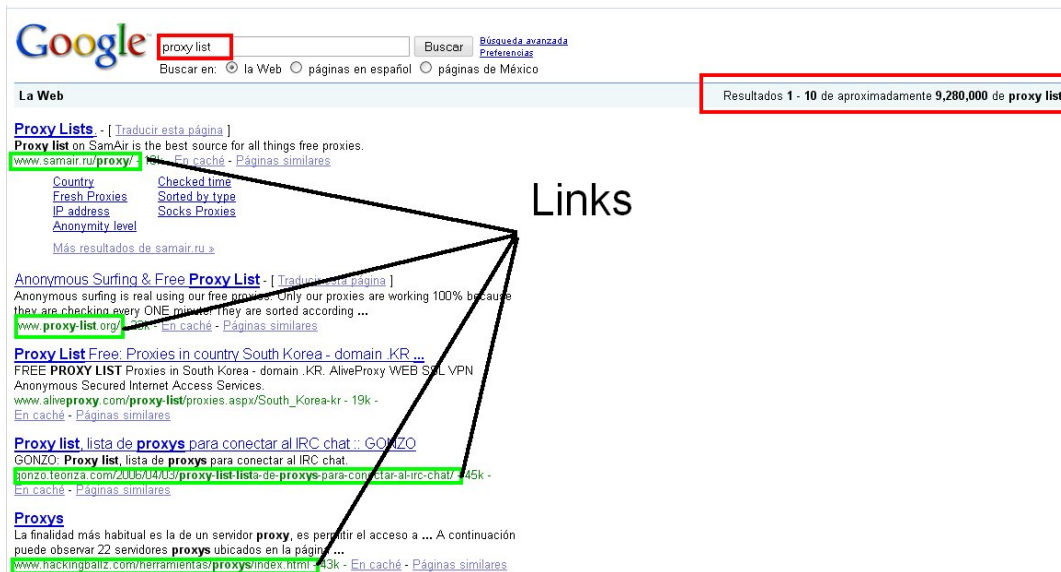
Google proxy list Buscar Búsqueda avanzada Preferencias
Buscar en: la Web páginas en español páginas de México

La Web

Resultados 1 - 10 de aproximadamente 9,280,000 de proxy list

Proxy Lists - [ Traducir esta página ]
Proxy list on SamAir is the best source for all things free proxies.
www.samair.ru/proxy/ - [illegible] - En caché - Páginas similares

Country
Fresh Proxies
IP address
Anonymity level
Checked time
Sorted by type
Socks Proxies

Más resultados de samair.ru »

Links

Anonymous Surfing & Free Proxy List - [ Traducir esta página ]
Anonymous surfing is real using our free proxies. Only our proxies are working 100% because they are checking every ONE minute! They are sorted according ...
www.proxy-list.org/ - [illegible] - En caché - Páginas similares

Proxy List Free: Proxies in country South Korea - domain .KR ...
FREE PROXY LIST Proxies in South Korea - domain .KR. AliveProxy WEB SSL VPN Anonymous Secured Internet Access Services.
www.aliveproxy.com/proxy-list/proxies.aspx/South_Korea-kr - 19k -
En caché - Páginas similares

Proxy list, lista de proxys para conectar al IRC chat :: GONZO
GONZO: Proxy list, lista de proxys para conectar al IRC chat.
gonzo.teoriza.com/2006/04/03/proxy-list-lista-de-proxys-para-conectar-al-irc-chat/ - 45k -
En caché - Páginas similares

Proxys
La finalidad más habitual es la de un servidor proxy, es permitir el acceso a ... A continuación puede observar 22 servidores proxys ubicados en la página ...
www.hackingballz.com/herramientas/proxys/index.html - 43k - En caché - Páginas similares